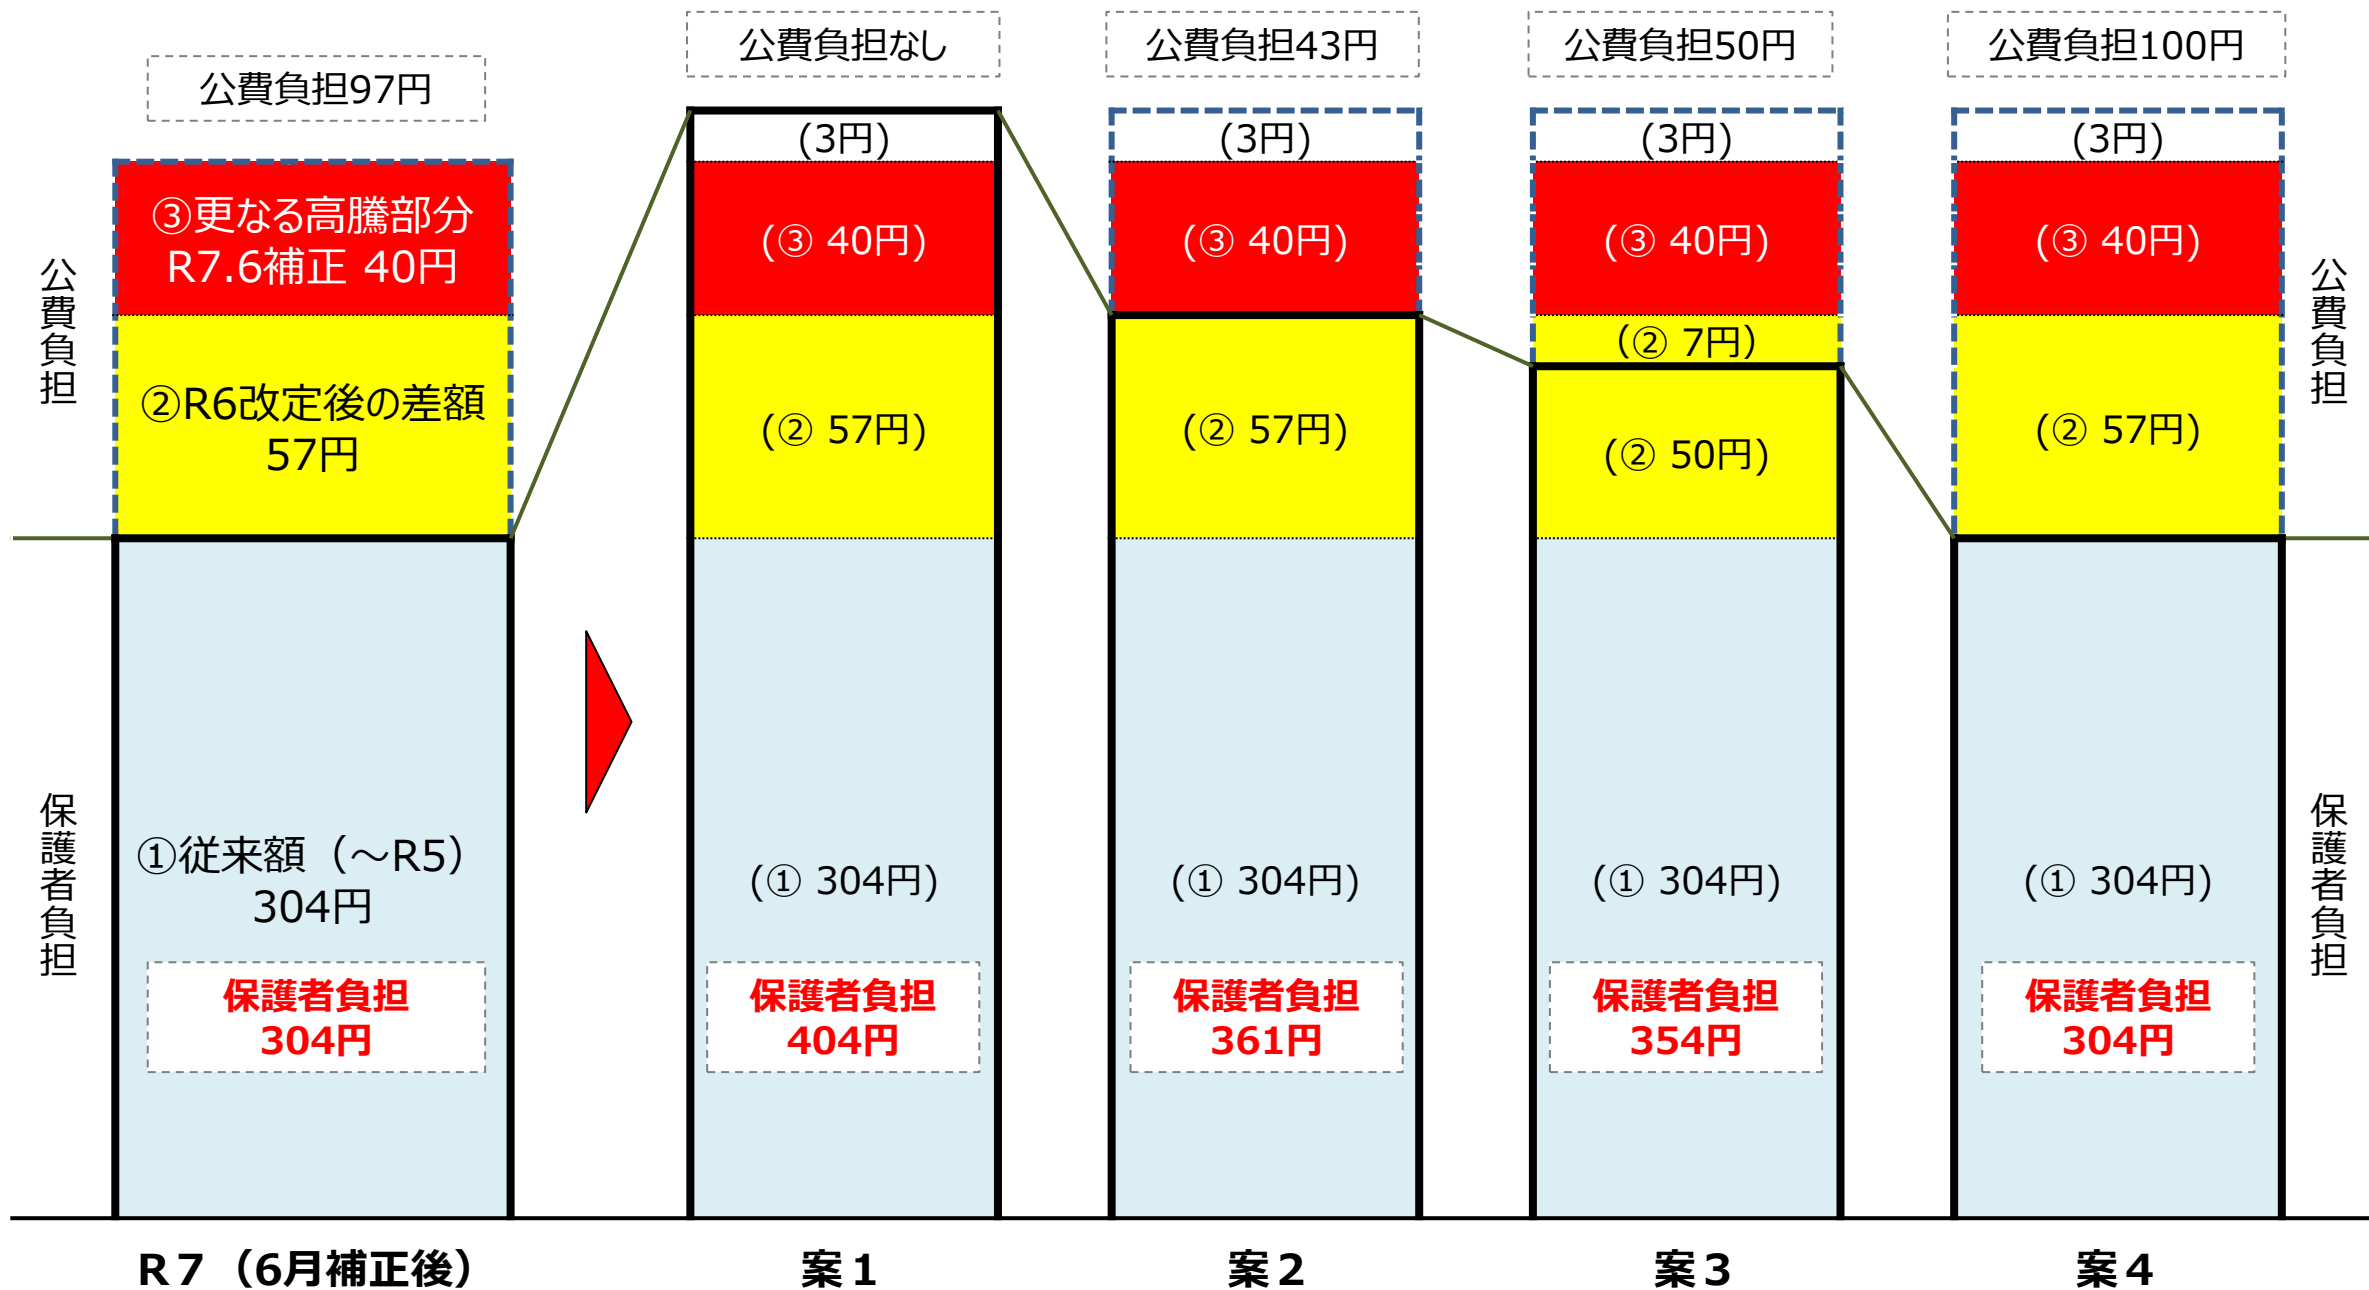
公費負担97円

公費負担

③更なる高騰部分 R7.6補正 40円

②R6改定後の差額 57円

保護者負担

①従来額（～R5） 304円

保護者負担 304円

R７（6月補正後）

公費負担なし

(3円)

(③ 40円)

(② 57円)

(① 304円)

保護者負担 404円

案１

公費負担43円

(3円)

(③ 40円)

(② 57円)

(① 304円)

保護者負担 361円

案２

公費負担50円

(3円)

(③ 40円)

(② 7円)

(② 50円)

(① 304円)

保護者負担 354円

案３

公費負担100円

(3円)

(③ 40円)

(② 57円)

(① 304円)

保護者負担 304円

案４

公費負担

保護者負担